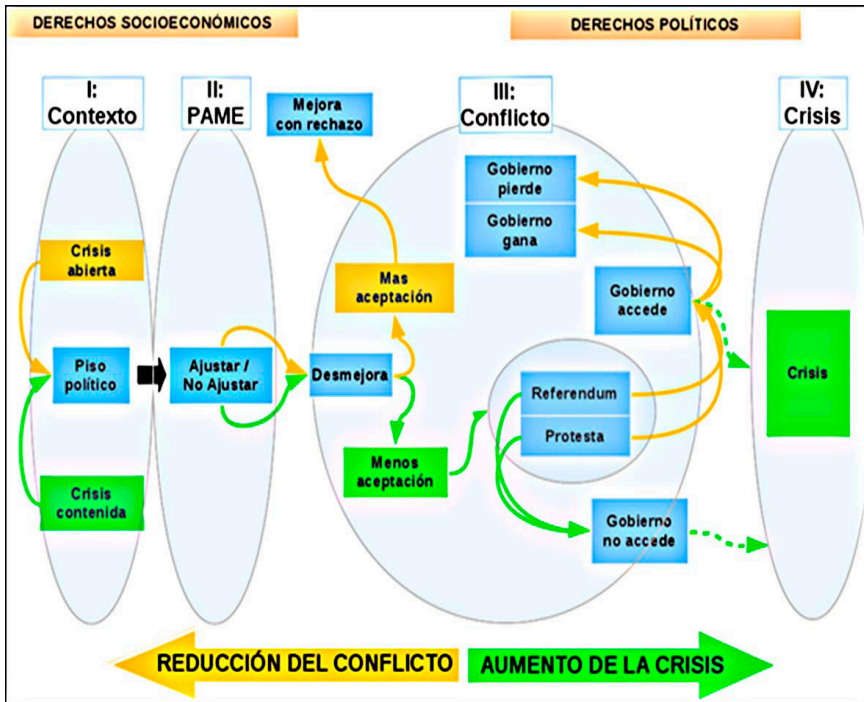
DERECHOS SOCIOECONÓMICOS

DERECHOS POLÍTICOS

I: Contexto

II: PAME

Mejora con rechazo

III: Conflicto

IV: Crisis

Gobierno pierde

Gobierno gana

Crisis abierta

Mas aceptación

Gobierno accede

Piso político

Ajustar / No Ajustar

Desmejora

Referendum

Crisis

Protesta

Menos aceptación

Crisis contenida

Gobierno no accede

REDUCCIÓN DEL CONFLICTO

AUMENTO DE LA CRISIS